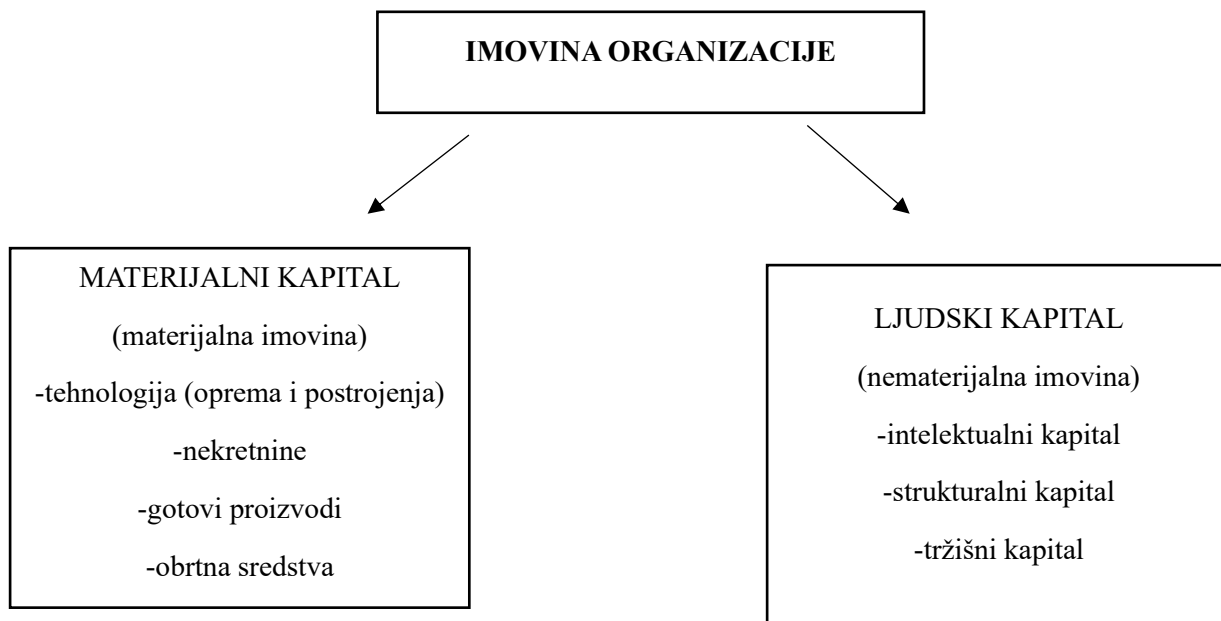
IMOVINA ORGANIZACIJE

MATERIJALNI KAPITAL
(materijalna imovina)
-tehnologija (oprema i postrojenja)
-nekretnine
-gotovi proizvodi
-obrtna sredstva

LJUDSKI KAPITAL
(nematerijalna imovina)
-intelektualni kapital
-strukturalni kapital
-tržišni kapital